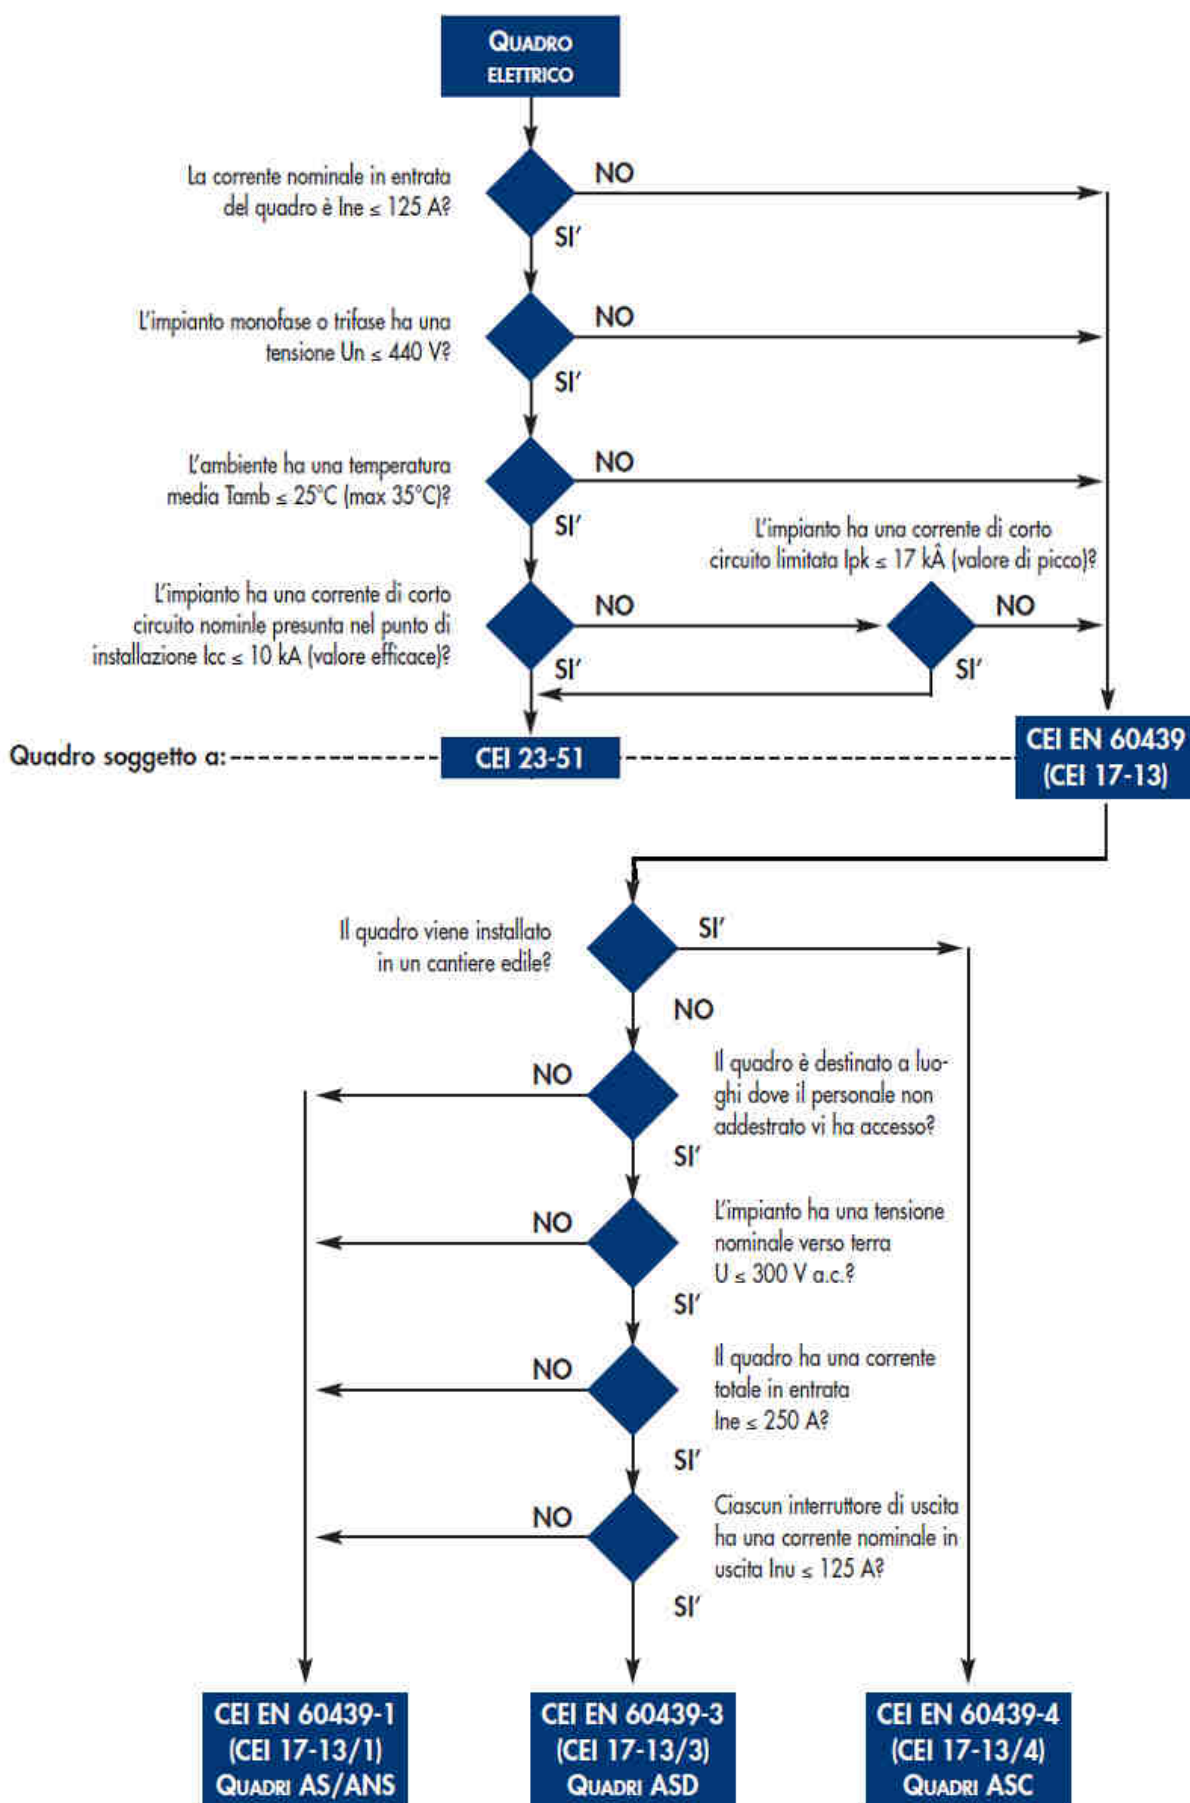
QUADRO ELETTRICO

La corrente nominale in entrata del quadro è Ine $\leq$ 125 A?

NO

SI'

L'impianto monofase o trifase ha una tensione Un $\leq$ 440 V?

NO

SI'

L'ambiente ha una temperatura media Tamb $\leq$ 25°C (max 35°C)?

NO

SI'

L'impianto ha una corrente di corto circuito limitata Ipk $\leq$ 17 kÂ (valore di picco)?

L'impianto ha una corrente di corto circuito nominle presunta nel punto di installazione Icc $\leq$ 10 kA (valore efficace)?

NO

NO

SI'

SI'

Quadro soggetto a:

CEI 23-51

CEI EN 60439 (CEI 17-13)

Il quadro viene installato in un cantiere edile?

SI'

NO

NO

Il quadro è destinato a luoghi dove il personale non addestrato vi ha accesso?

SI'

NO

L'impianto ha una tensione nominale verso terra U $\leq$ 300 V a.c.?

SI'

NO

Il quadro ha una corrente totale in entrata Ine $\leq$ 250 A?

SI'

NO

Ciascun interruttore di uscita ha una corrente nominale in uscita Inu $\leq$ 125 A?

SI'

CEI EN 60439-1 (CEI 17-13/1) QUADRI AS/ANS

CEI EN 60439-3 (CEI 17-13/3) QUADRI ASD

CEI EN 60439-4 (CEI 17-13/4) QUADRI ASC